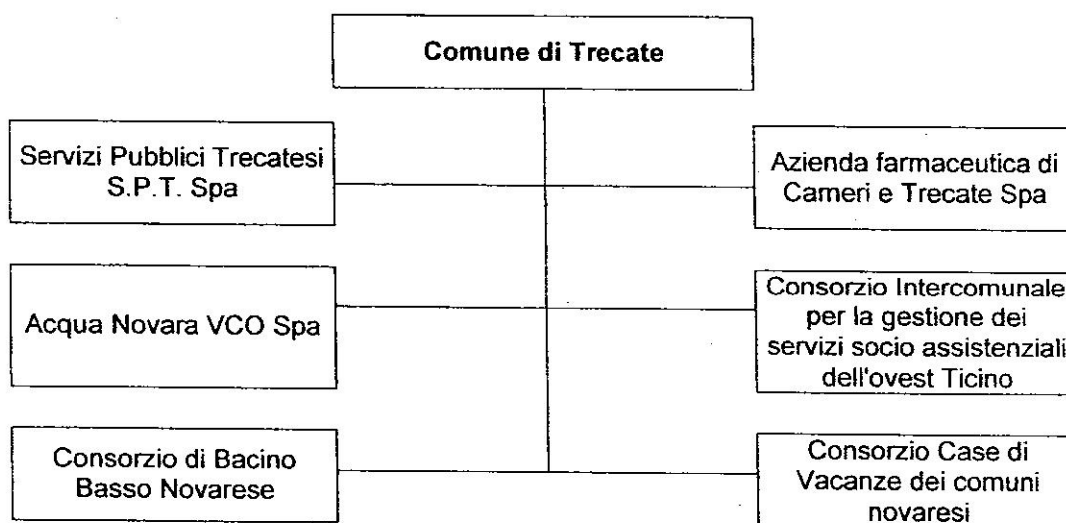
Comune di Trecate

Servizi Pubblici Trecatesi S.P.T. Spa

Azienda farmaceutica di Cameri e Trecate Spa

Acqua Novara VCO Spa

Consorzio Intercomunale per la gestione dei servizi socio assistenziali dell'ovest Ticino

Consorzio di Bacino Basso Novarese

Consorzio Case di Vacanze dei comuni novaresi